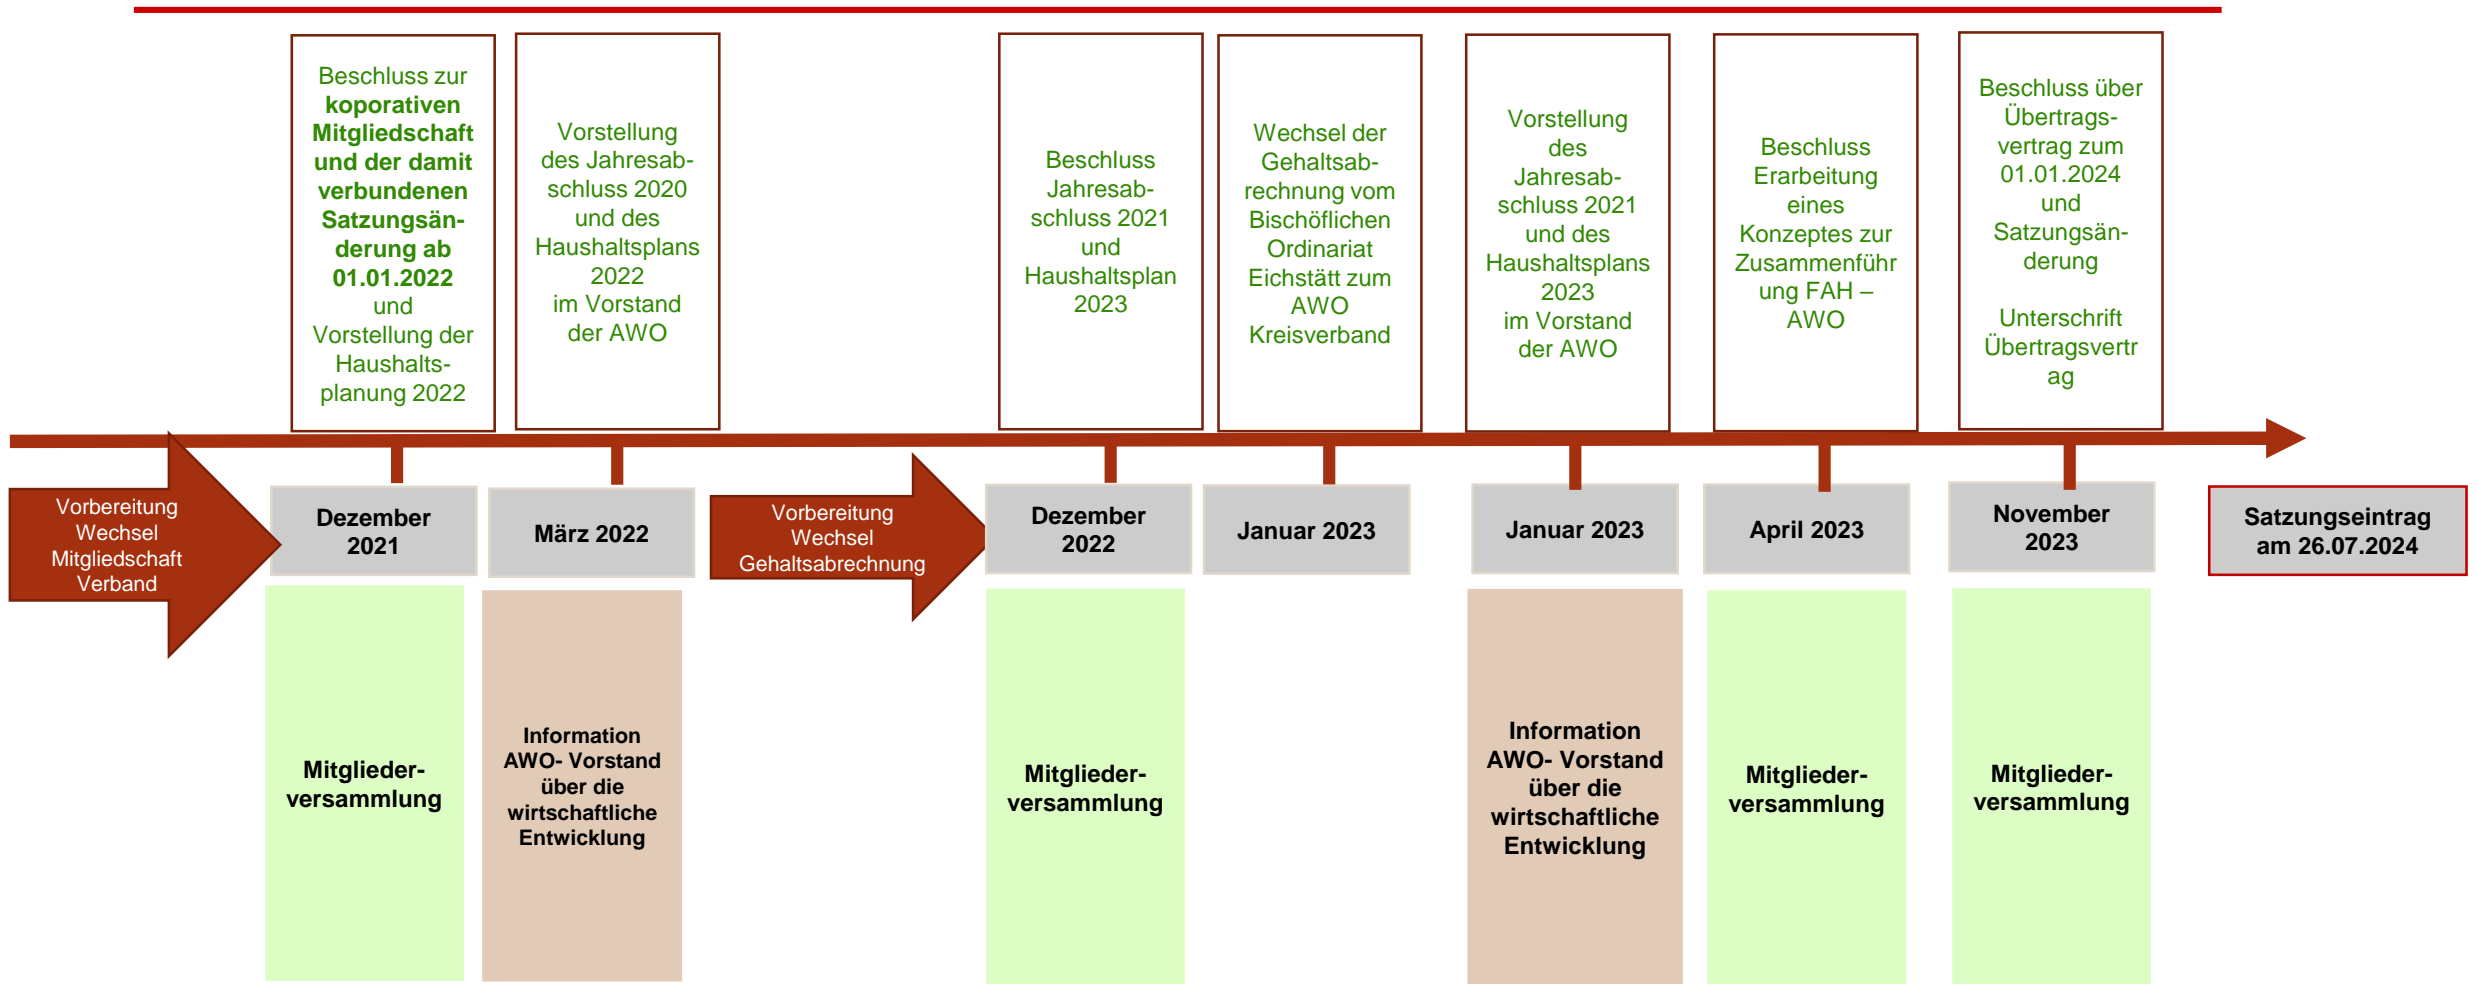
Beschluss zur **koporativen Mitgliedschaft und der damit verbundenen Satzungsänderung ab 01.01.2022** und Vorstellung der Haushaltsplanung 2022

Vorstellung des Jahresabschluss 2020 und des Haushaltsplans 2022 im Vorstand der AWO

Beschluss Jahresabschluss 2021 und Haushaltsplan 2023

Wechsel der Gehaltsabrechnung vom Bischöflichen Ordinariat Eichstätt zum AWO Kreisverband

Vorstellung des Jahresabschluss 2021 und des Haushaltsplans 2023 im Vorstand der AWO

Beschluss Erarbeitung eines Konzeptes zur Zusammenführung FAH – AWO

Beschluss über Übertragsvertrag zum 01.01.2024 und Satzungsänderung

Unterschrift Übertragsvertrag

Vorbereitung Wechsel Mitgliedschaft Verband

Dezember 2021

Mitgliederversammlung

März 2022

Information AWO- Vorstand über die wirtschaftliche Entwicklung

Vorbereitung Wechsel Gehaltsabrechnung

Dezember 2022

Mitgliederversammlung

Januar 2023

Januar 2023

Information AWO- Vorstand über die wirtschaftliche Entwicklung

April 2023

Mitgliederversammlung

November 2023

Mitgliederversammlung

Satzungseintrag am 26.07.2024